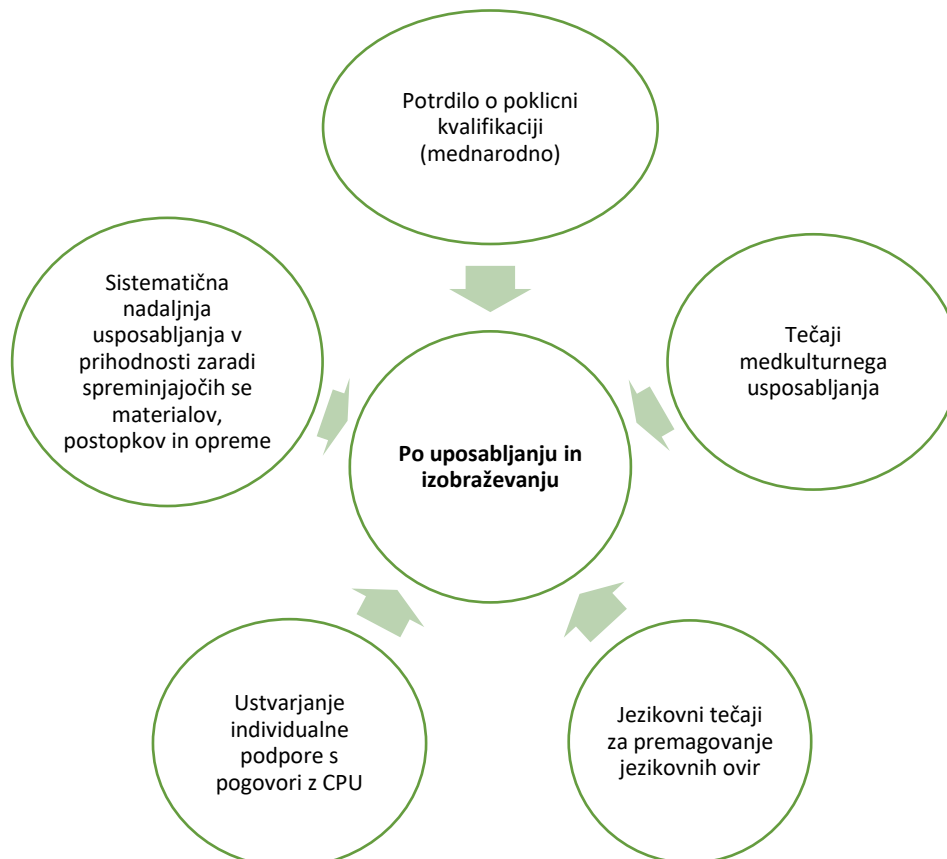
Potrdilo o poklicni kvalifikaciji (mednarodno)

Sistematična nadaljnja usposabljanja v prihodnosti zaradi spreminjajočih se materialov, postopkov in opreme

Tečaji medkulturnega usposabljanja

**Po uposabljanju in izobraževanju**

Ustvarjanje individualne podpore s pogovori z CPU

Jezikovni tečaji za premagovanje jezikovnih ovir